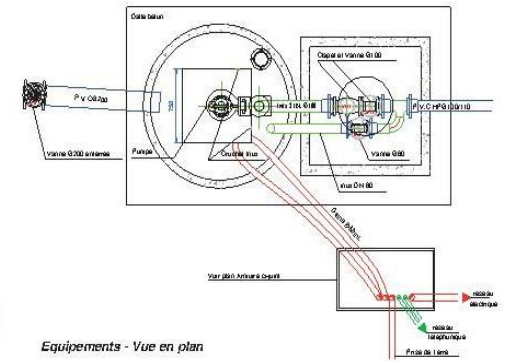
Dalle béton

Clapet et vanne Ø100

P.V.C Ø200

750

Inox 316L Ø80

P.V.C HPG Ø90/110

Vanne Ø200 enterrée

Pompe

Crochet inox

Vanne Ø80

Inox DN 80

Gaine Ø40mm

Voir plan Armoire ouest

réseau électrique

réseau téléphonique

Prise de terre

Equipements - Vue en plan